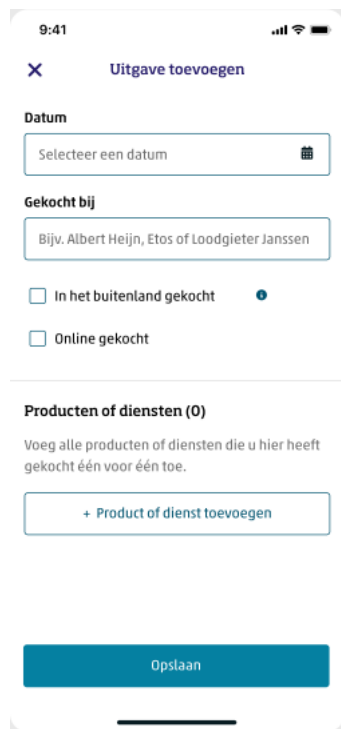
9:41

Uitgave toevoegen

Datum

Selecteer een datum

Gekocht bij

Bijv. Albert Heijn, Etos of Loodgieter Janssen

In het buitenland gekocht

Online gekocht

Producten of diensten (0)

Voeg alle producten of diensten die u hier heeft gekocht één voor één toe.

+ Product of dienst toevoegen

Opslaan